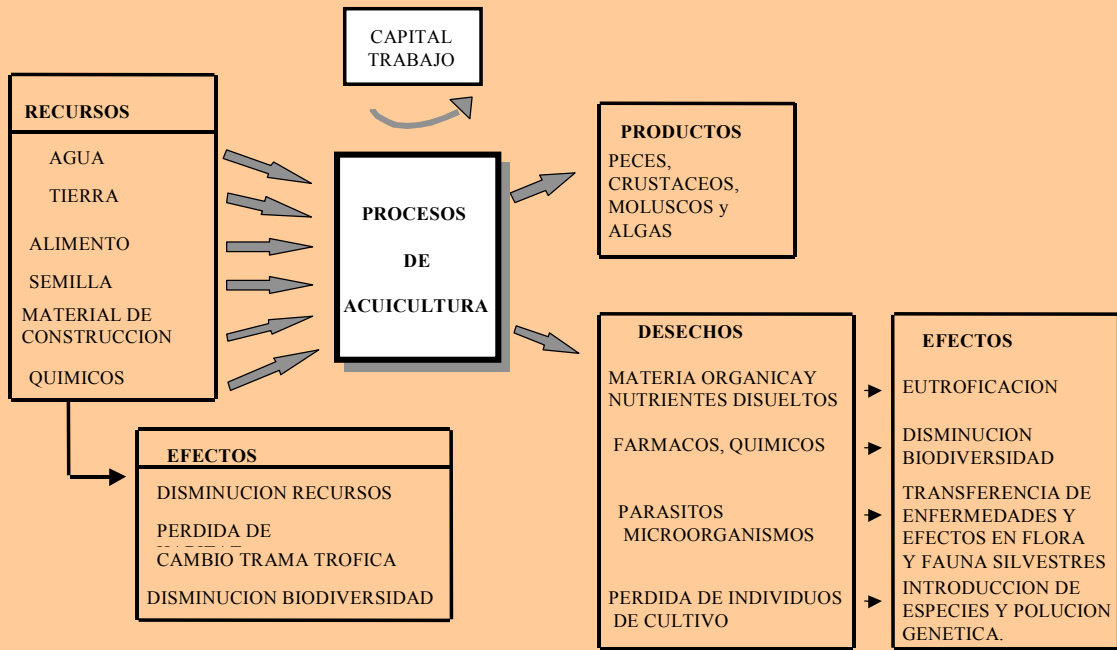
CAPITAL
TRABAJO

RECURSOS

AGUA

TIERRA

ALIMENTO

SEMILLA

MATERIAL DE CONSTRUCCION

QUIMICOS

PROCESOS

DE

ACUICULTURA

PRODUCTOS

PECES, CRUSTACEOS, MOLUSCOS y ALGAS

DESECHOS

MATERIA ORGANICAY NUTRIENTES DISUELTOS

FARMACOS, QUIMICOS

PARASITOS MICROORGANISMOS

PERDIDA DE INDIVIDUOS DE CULTIVO

EFECTOS

EUTROFICACION

DISMINUCION BIODIVERSIDAD

TRANSFERENCIA DE ENFERMEDADES Y EFECTOS EN FLORA Y FAUNA SILVESTRES

INTRODUCCION DE ESPECIES Y POLUCION GENETICA.

EFECTOS

DISMINUCION RECURSOS

PERDIDA DE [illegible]

CAMBIO TRAMA TROFICA

DISMINUCION BIODIVERSIDAD